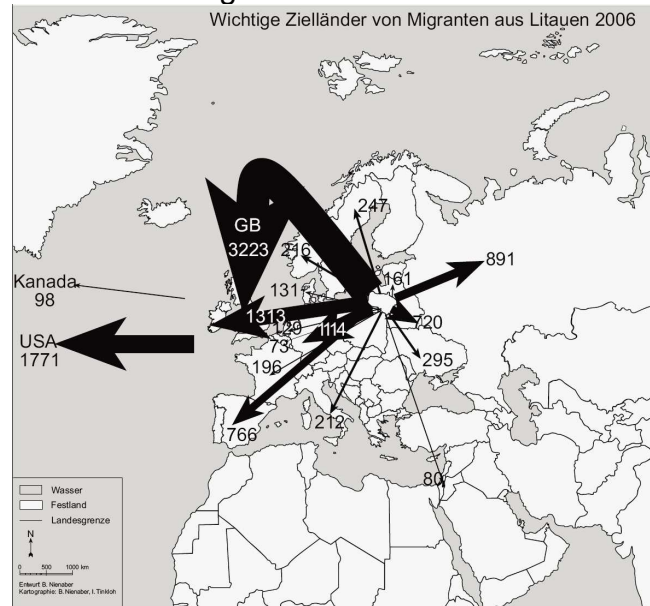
Wichtige Zielländer von Migranten aus Litauen 2006

GB
3223

247
216
161
891
Kanada
98
131
1313
129
1114
720
USA
1771
73
295
196
212
766
80

Wasser
Festland
Landesgrenze
N
0 500 1000 km
Entwurf: B. Nienaber
Kartographie: B. Nienaber, I. Tinkloh